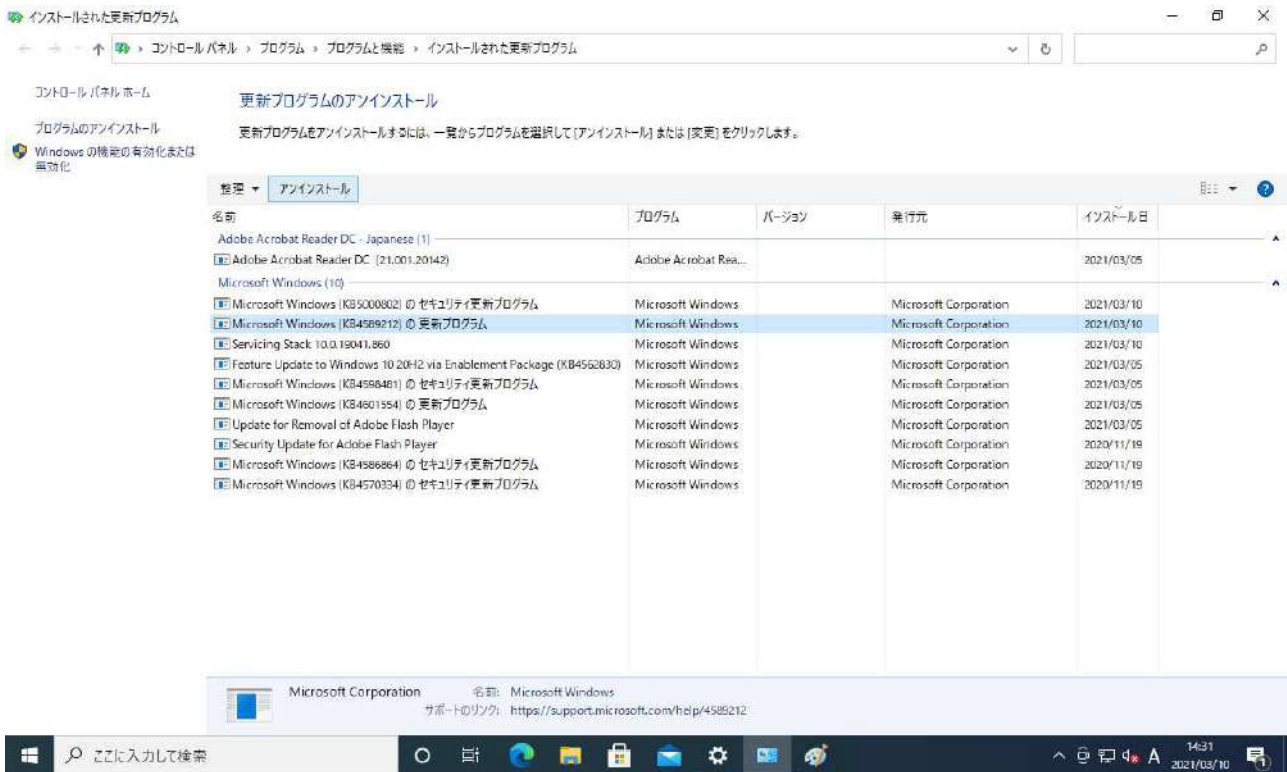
インストールされた更新プログラム

コントロール パネル > プログラム > プログラムと機能 > インストールされた更新プログラム

コントロール パネル ホーム

プログラムのアンインストール

Windows の機能の有効化または無効化

更新プログラムのアンインストール

更新プログラムをアンインストールするには、一覧からプログラムを選択して [アンインストール] または [変更] をクリックします。

整理 ▾ アンインストール

| 名前 | プログラム | バージョン | 発行元 | インストール日 |
|---|---|---|---|---|
| Adobe Acrobat Reader DC - Japanese (1) | | | | |
| Adobe Acrobat Reader DC (21.001.20142) | Adobe Acrobat Rea... | | | 2021/03/05 |
| Microsoft Windows (10) | | | | |
| Microsoft Windows (KB5000802) のセキュリティ更新プログラム | Microsoft Windows | | Microsoft Corporation | 2021/03/10 |
| Microsoft Windows (KB4589212) の更新プログラム | Microsoft Windows | | Microsoft Corporation | 2021/03/10 |
| Servicing Stack 10.0.19041.860 | Microsoft Windows | | Microsoft Corporation | 2021/03/10 |
| Feature Update to Windows 10 20H2 via Enablement Package (KB4562830) | Microsoft Windows | | Microsoft Corporation | 2021/03/05 |
| Microsoft Windows (KB4598481) のセキュリティ更新プログラム | Microsoft Windows | | Microsoft Corporation | 2021/03/05 |
| Microsoft Windows (KB4601554) の更新プログラム | Microsoft Windows | | Microsoft Corporation | 2021/03/05 |
| Update for Removal of Adobe Flash Player | Microsoft Windows | | Microsoft Corporation | 2021/03/05 |
| Security Update for Adobe Flash Player | Microsoft Windows | | Microsoft Corporation | 2020/11/19 |
| Microsoft Windows (KB4586864) のセキュリティ更新プログラム | Microsoft Windows | | Microsoft Corporation | 2020/11/19 |
| Microsoft Windows (KB4570334) のセキュリティ更新プログラム | Microsoft Windows | | Microsoft Corporation | 2020/11/19 |

Microsoft Corporation 名前: Microsoft Windows
サポートのリンク: https://support.microsoft.com/help/4589212

ここに入力して検索

A 14:31 2021/03/10